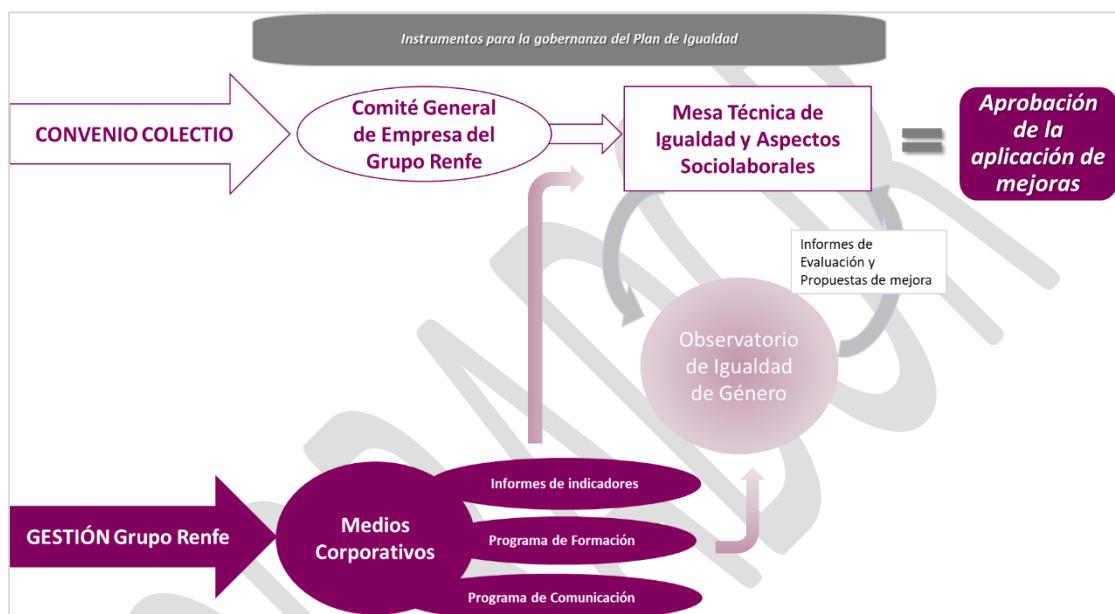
Instrumentos para la gobernanza del Plan de Igualdad

CONVENIO COLECTIO

Comité General de Empresa del Grupo Renfe

Mesa Técnica de Igualdad y Aspectos Sociolaborales

Aprobación de la aplicación de mejoras

Informes de Evaluación y Propuestas de mejora

Observatorio de Igualdad de Género

GESTIÓN Grupo Renfe

Medios Corporativos

Informes de indicadores

Programa de Formación

Programa de Comunicación